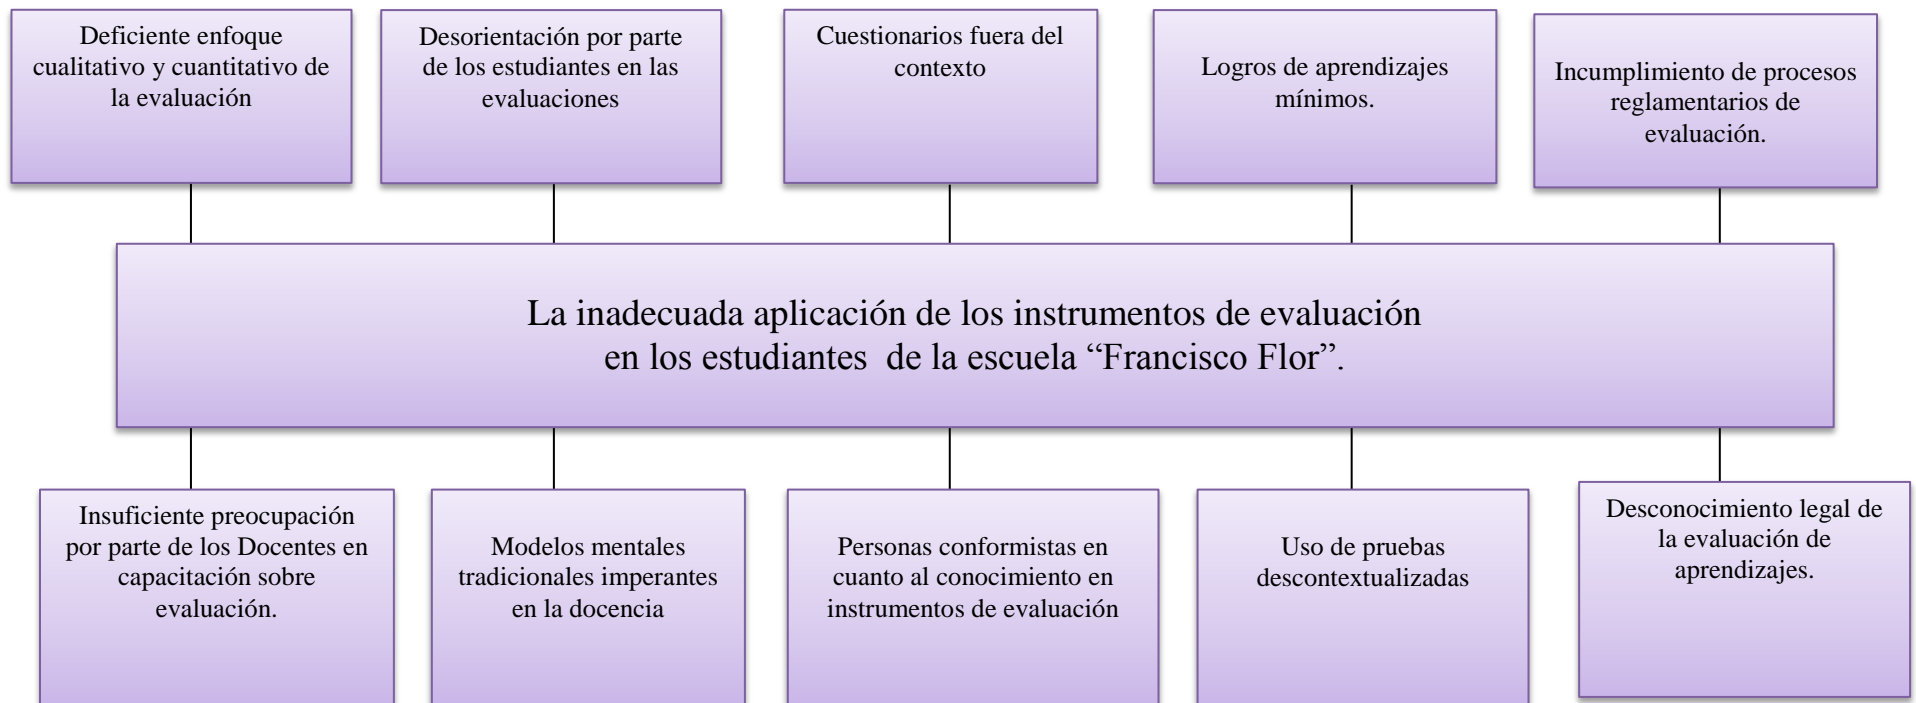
Deficiente enfoque cualitativo y cuantitativo de la evaluación

Desorientación por parte de los estudiantes en las evaluaciones

Cuestionarios fuera del contexto

Logros de aprendizajes mínimos.

Incumplimiento de procesos reglamentarios de evaluación.

La inadecuada aplicación de los instrumentos de evaluación en los estudiantes de la escuela “Francisco Flor”.

Insuficiente preocupación por parte de los Docentes en capacitación sobre evaluación.

Modelos mentales tradicionales imperantes en la docencia

Personas conformistas en cuanto al conocimiento en instrumentos de evaluación

Uso de pruebas descontextualizadas

Desconocimiento legal de la evaluación de aprendizajes.